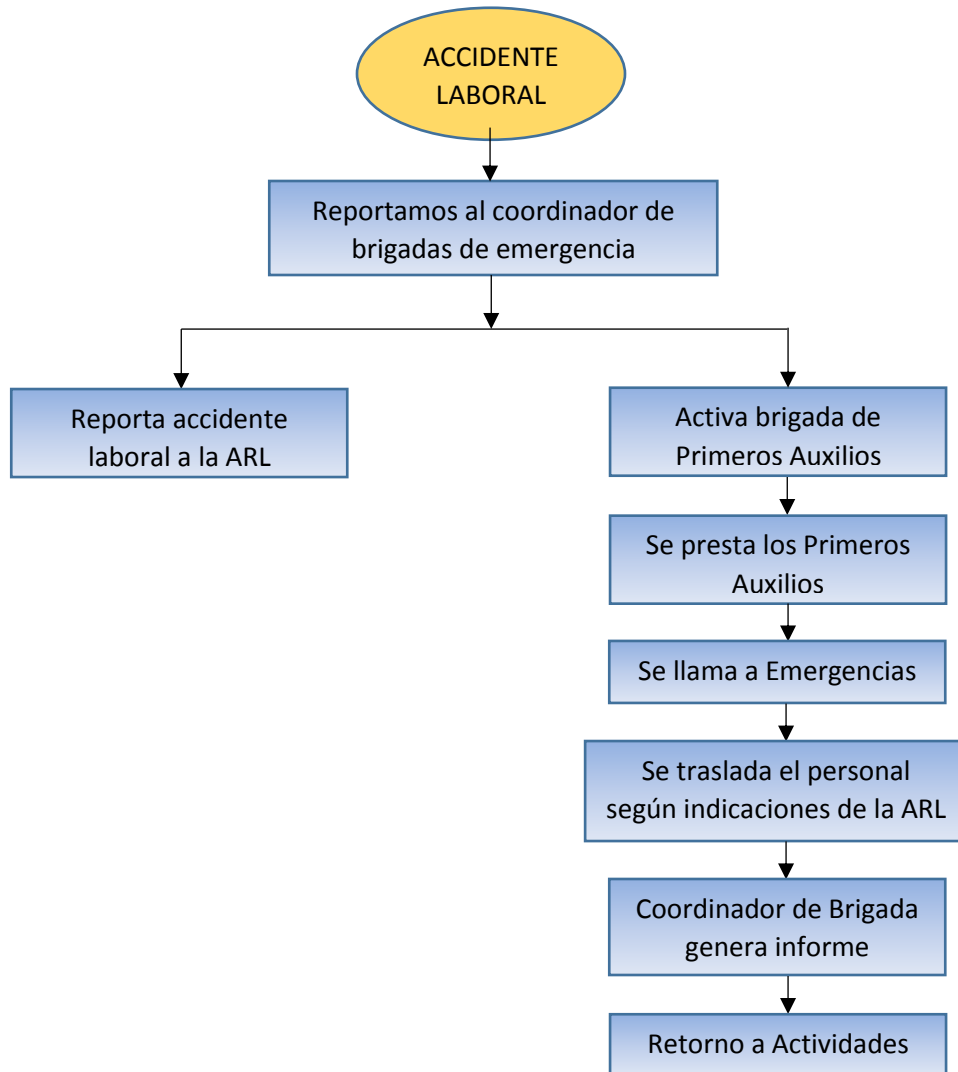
ACCIDENTE LABORAL

Reportamos al coordinador de brigadas de emergencia

Reporta accidente laboral a la ARL

Activa brigada de Primeros Auxilios

Se presta los Primeros Auxilios

Se llama a Emergencias

Se traslada el personal según indicaciones de la ARL

Coordinador de Brigada genera informe

Retorno a Actividades